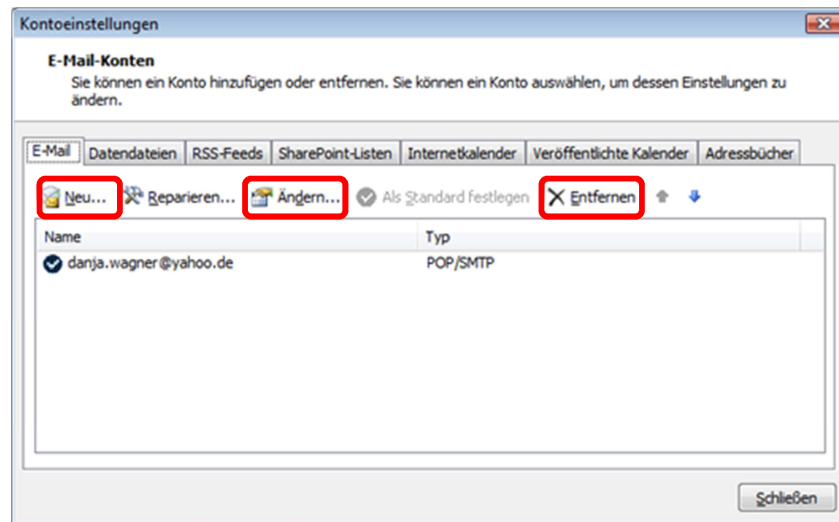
Kontoeinstellungen

E-Mail-Konten

Sie können ein Konto hinzufügen oder entfernen. Sie können ein Konto auswählen, um dessen Einstellungen zu ändern.

E-Mail | Datendateien | RSS-Feeds | SharePoint-Listen | Internetkalender | Veröffentlichte Kalender | Adressbücher

Neu... Reparieren... Ändern... Als Standard festlegen Entfernen

| Name | Typ |
|---|---|
| danja.wagner@yahoo.de | POP/SMTP |

Schließen